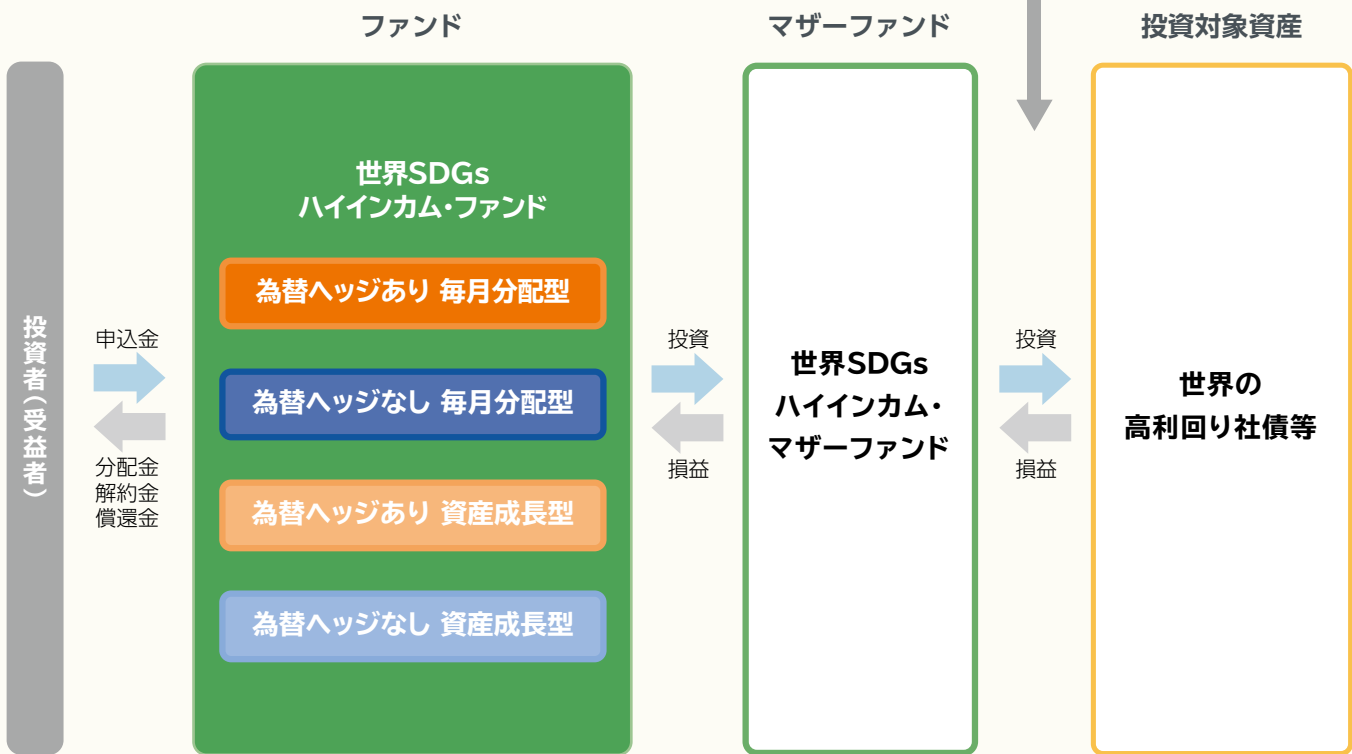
ファンド

マザーファンド

投資対象資産

投資者（受益者）

申込金

分配金
解約金
償還金

世界SDGs
ハイインカム・ファンド

為替ヘッジあり 毎月分配型

為替ヘッジなし 毎月分配型

為替ヘッジあり 資産成長型

為替ヘッジなし 資産成長型

投資

損益

世界SDGs
ハイインカム・
マザーファンド

投資

損益

世界の
高利回り社債等